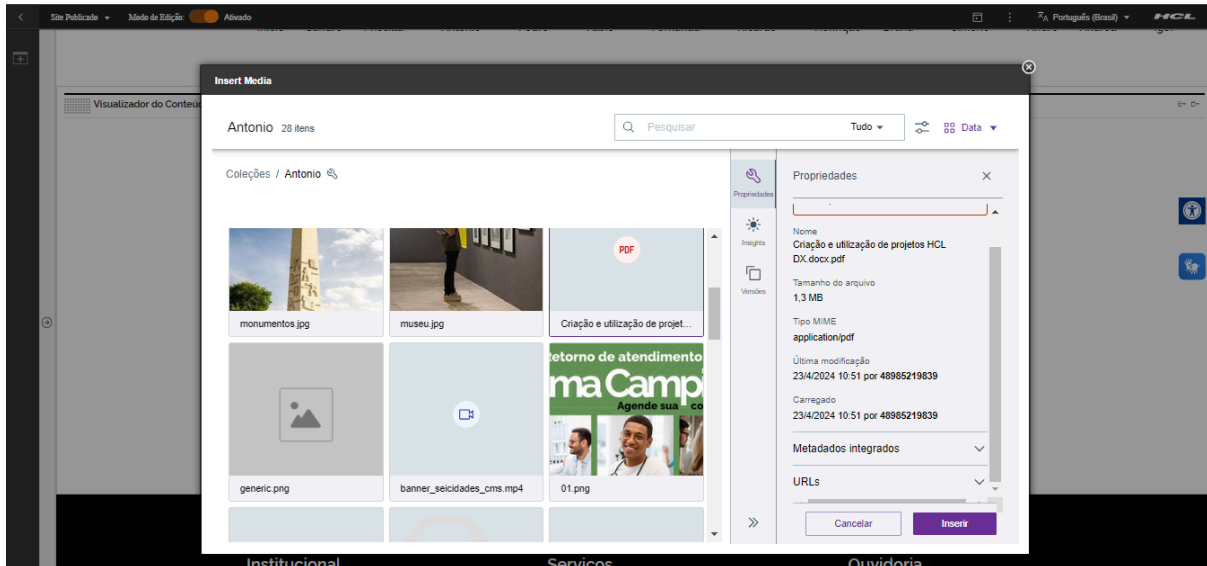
Site Publicado Modo de Edição: Ativado

Português (Brasil) HCL

Visualizador do Conteú

Insert Media

Antonio 28 itens

Pesquisar Tudo Data

Coleções / Antonio

monumentos.jpg

museu.jpg

PDF

Criação e utilização de projet...

generic.png

banner_seicidades_cms.mp4

etorno de atendimento
ma Campi
Agende sua co

01.png

Propriedades

Insights

Versões

Propriedades

Nome
Criação e utilização de projetos HCL DX.docx.pdf

Tamanho do arquivo
1,3 MB

Tipo MIME
application/pdf

Última modificação
23/4/2024 10:51 por 48985219839

Carregado
23/4/2024 10:51 por 48985219839

Metadados integrados

URLs

Cancelar Inserir

Institucional Serviços Ouvidoria